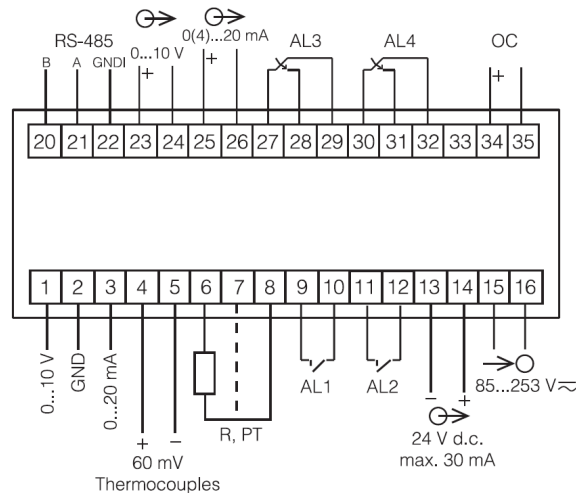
RS-485
B A GNDI
0...10 V
+
0(4)...20 mA
+
AL3
AL4
OC
+

20 21 22 23 24 25 26 27 28 29 30 31 32 33 34 35

1 2 3 4 5 6 7 8 9 10 11 12 13 14 15 16

0...10 V
GND
0...20 mA
+
−
60 mV
Thermocouples
R, PT
AL1
AL2
−
+
24 V d.c.
max. 30 mA
85...253 V$\eqsim$